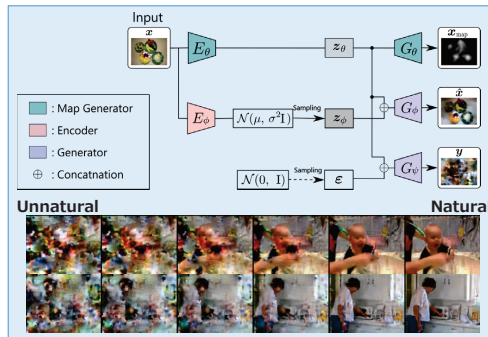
Input

$\boldsymbol{x}$

$E_\theta$

$\boldsymbol{z}_\theta$

$G_\theta$

$\boldsymbol{x}_{\text{map}}$

: Map Generator

: Encoder

: Generator

$\oplus$ : Concatnation

$E_\phi$

$\mathcal{N}(\mu,\ \sigma^2\mathrm{I})$

Sampling

$\boldsymbol{z}_\phi$

$G_\phi$

$\hat{\boldsymbol{x}}$

$\mathcal{N}(0,\ 1)$

Sampling

$\boldsymbol{\varepsilon}$

$G_\psi$

$\boldsymbol{y}$

Unnatural

Natura